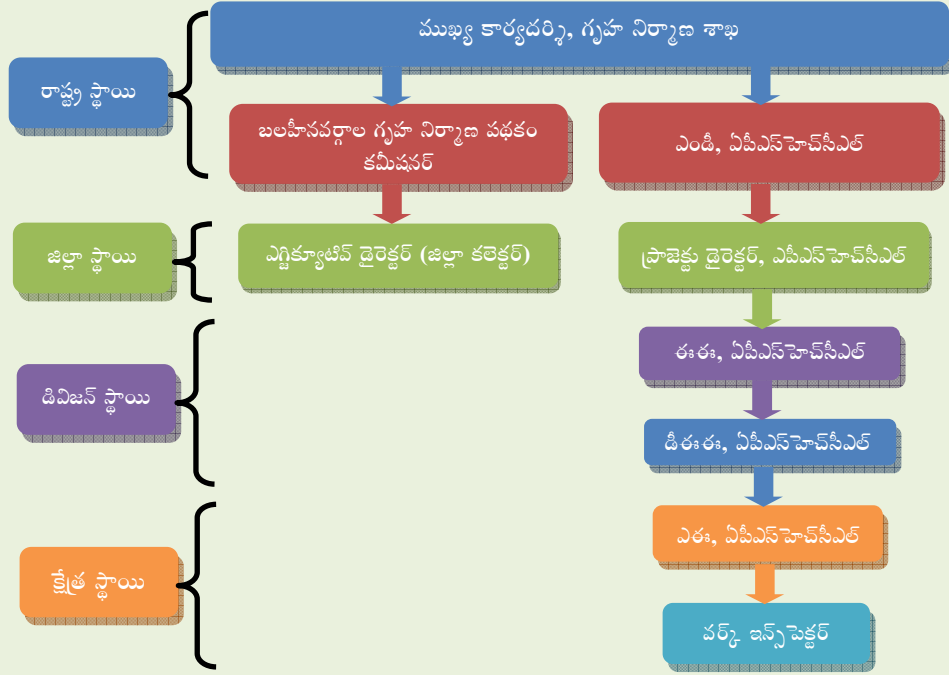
ముఖ్య కార్యదర్శి, గృహ నిర్మాణ శాఖ

రాష్ట్ర స్థాయి

బలహీనవర్గాల గృహ నిర్మాణ పథకం కమీషనర్

ఎండీ, ఏపీఎస్‌హెచ్‌సీఎల్

జిల్లా స్థాయి

ఎగ్జిక్యూటివ్ డైరెక్టర్ (జిల్లా కలెక్టర్)

ప్రాజెక్టు డైరెక్టర్, ఏపీఎస్‌హెచ్‌సీఎల్

డివిజన్ స్థాయి

ఈఈ, ఏపీఎస్‌హెచ్‌సీఎల్

డీఈఈ, ఏపీఎస్‌హెచ్‌సీఎల్

క్షేత్ర స్థాయి

ఏఈ, ఏపీఎస్‌హెచ్‌సీఎల్

వర్క్ ఇన్‌స్పెక్టర్